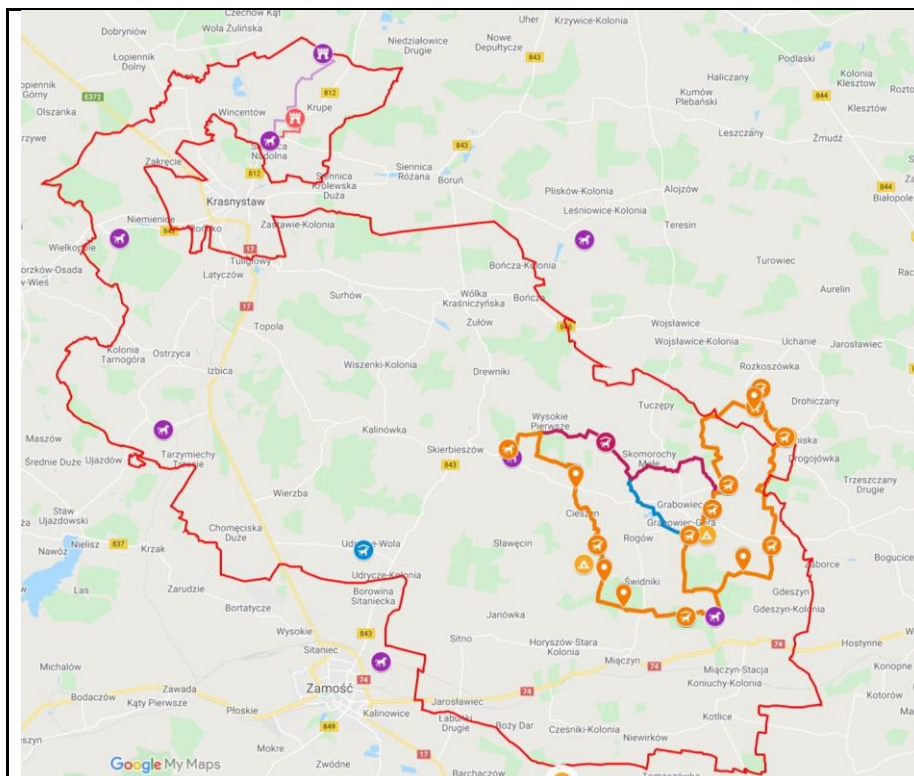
Czechów Kąt
Dobryniów
Wola Żulińska
Uher
Krzywice-Kolonia
Niedziałowice Drugie
Nowe Depułtycze
Łopiennik Dolny
Łopiennik Górny
E372
Olszanka
812
843
Podlaski
Kolonia Kłesztów
Haliczany
Kumów Plebański
844
Kłesztów
Krupe
Wincentów
Leszczany
Żmudź
812
Siennica Nadolna
Zakrecie
812
Siennica Królewska Duża
Siennica Różana
Boruń
843
Pliskow-Kolonia
Alojzów
844
Białopole
Krasnystaw
Leśniowice-Kolonia
Niemienice
Zastawie-Kolonia
Teresin
Wielkopole
Rońsko
17
Tuligłowy
Turowiec
Orzków-Osada
Latyczów
Bończa-Kolonia
Surhów
Wólka Kraśniczyńska
Bończa
Aurelin
17
Topola
Żułów
843
Wojsławice
Wojsławice-Kolonia
Uchanie
Jarosławiec
Kolonia Tarnogóra
Ostrzyca
Wiszenki-Kolonia
Drewniki
Rozkoszówka
Izbica
Tuczępy
Drohiczany
Wysokie Pierwsze
Maszów
Kalinówka
Skierbieszów
Skomorochy Małe
Dłużniów
Tarzymiechy Trzecie
Średnie Duże
Ujazdów
843
Drogojówka
Grabowiec
Trzeszczany Drugie
Wierzba
Staw Ujazdowski
Cieszyn
Grabowiec-Góra
Chomęciska Duże
Rogów
Nawóz
Nielisz
837
Krzak
Udrycze-Wola
Sławęcin
Bogucice
Udrycze-Kolonia
Zaborce
Świdniki
Las
Zarudzie
Borowina Sitaniecka
Gdeszyn
Bortatycze
Janówka
Gdeszyn-Kolonia
Wysokie
843
Sitno
Horyszów-Stara Kolonia
Hostynne
Sitaniec
74
Miączyn
74
Konopne
Michalów
Miączyn-Stacja
Bodaczów
Zawada
Zamość
Koniuchy-Kolonia
Kotorów
Kąty Pierwsze
74
Jarosławiec
Płoskie
Kalinowice
Łabuńki Drugie
Boży Dar
Cześniki-Kolonia
Kotlice
Niewirków
849
17
Mokre
Zwódne
Barchaczów
Google My Maps